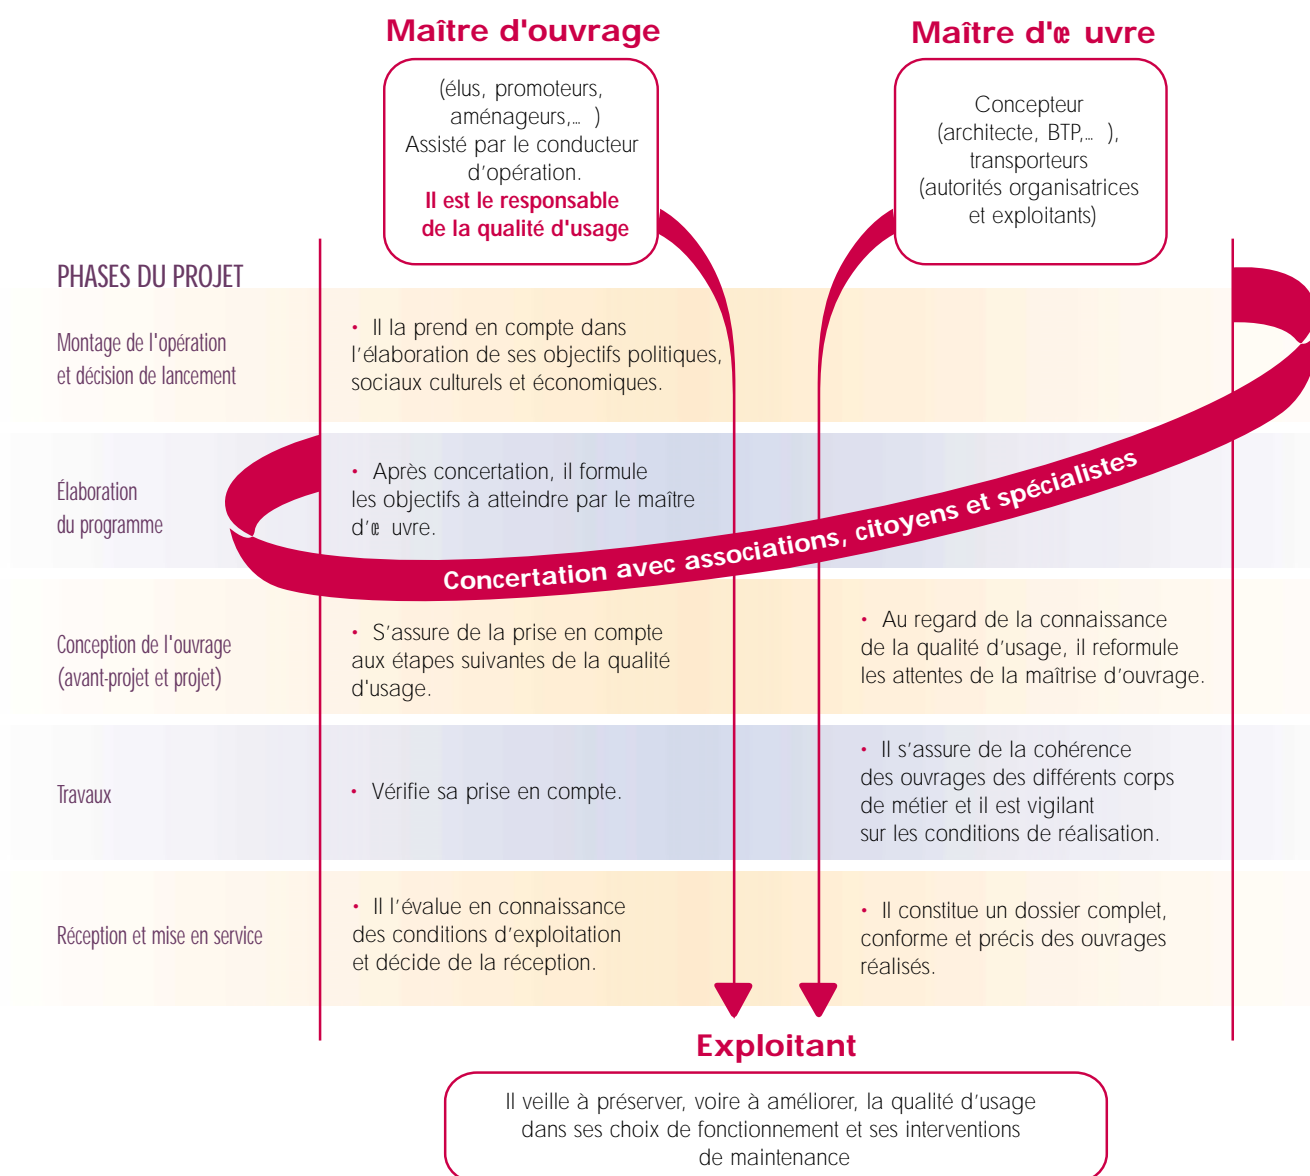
Maître d'ouvrage

(élus, promoteurs, aménageurs,... )
Assisté par le conducteur d'opération.
**Il est le responsable de la qualité d'usage**

Maître d'œ uvre

Concepteur (architecte, BTP,... ), transporteurs (autorités organisatrices et exploitants)

PHASES DU PROJET

Montage de l'opération et décision de lancement

• Il la prend en compte dans l'élaboration de ses objectifs politiques, sociaux culturels et économiques.

Élaboration du programme

• Après concertation, il formule les objectifs à atteindre par le maître d'œ uvre.

Concertation avec associations, citoyens et spécialistes

Conception de l'ouvrage (avant-projet et projet)

• S'assure de la prise en compte aux étapes suivantes de la qualité d'usage.

• Au regard de la connaissance de la qualité d'usage, il reformule les attentes de la maîtrise d'ouvrage.

Travaux

• Vérifie sa prise en compte.

• Il s'assure de la cohérence des ouvrages des différents corps de métier et il est vigilant sur les conditions de réalisation.

Réception et mise en service

• Il l'évalue en connaissance des conditions d'exploitation et décide de la réception.

• Il constitue un dossier complet, conforme et précis des ouvrages réalisés.

Exploitant

Il veille à préserver, voire à améliorer, la qualité d'usage dans ses choix de fonctionnement et ses interventions de maintenance